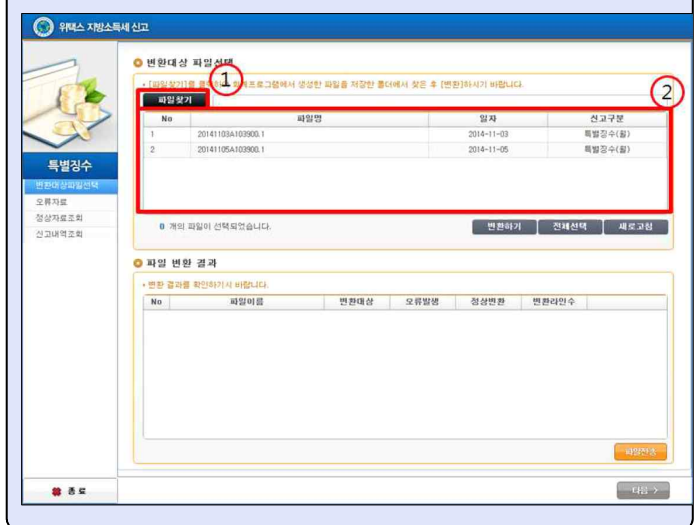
위택스 지방소득세 신고

특별징수
변환대상파일선택
오류자료
정상자료조회
신고내역조회

변환대상 파일선택

• [파일찾기]를 클릭하여 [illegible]프로그램에서 생성한 파일을 저장한 폴더에서 찾은 후 [변환]하시기 바랍니다.

1

2

파일찾기

| No | 파일명 | 일자 | 신고구분 |
|---|---|---|---|
| 1 | 20141103A103900.1 | 2014-11-03 | 특별징수(월) |
| 2 | 20141105A103900.1 | 2014-11-05 | 특별징수(월) |

0 개의 파일이 선택되었습니다.

변환하기 전체선택 새로고침

파일 변환 결과

• 변환 결과를 확인하시기 바랍니다.

| No | 파일이름 | 변환대상 | 오류발생 | 정상변환 | 변환라인수 |
|---|---|---|---|---|---|

파일전송

종료

다음 >